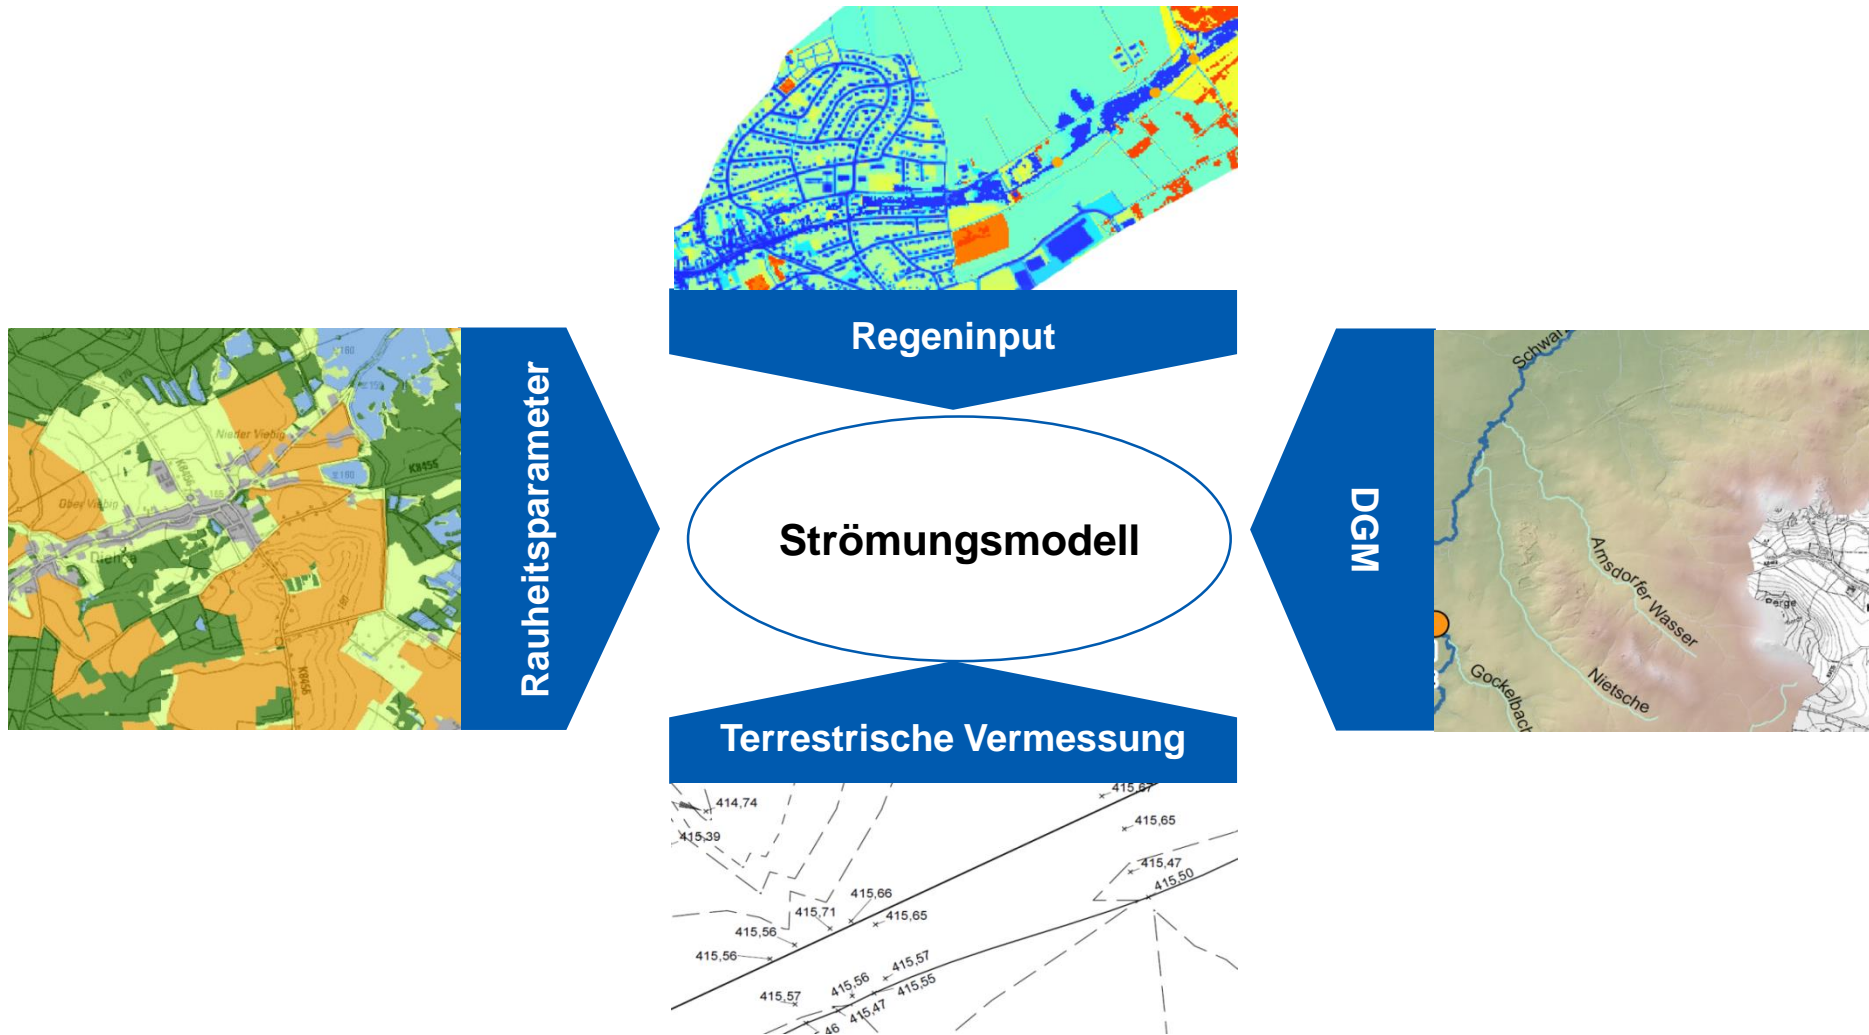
Regeninput

Rauheitsparameter

Nieder Viebig

K8455

Ober Viebig

Strömungsmodell

DGM

Schwar

Arnsdorfer Wasser

Nietsche

Gockelbach

Terrestrische Vermessung

414,74

415,39

415,67

415,65

415,47

415,50

415,66

415,71

415,65

415,56

415,56

415,57

415,56

415,57

415,55

415,47

46